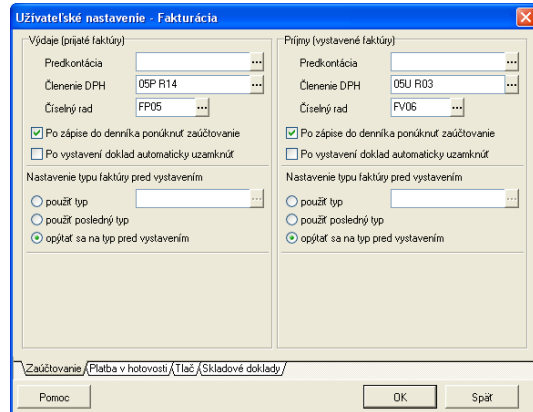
Užívateľské nastavenie - Fakturácia

Výdaje (prijaté faktúry)
Predkontácia ...
Členenie DPH 05P R14 ...
Číselný rad FP05 ...
Po zápise do denníka ponúknuť zaúčtovanie
Po vystavení doklad automaticky uzamknúť
Nastavenie typu faktúry pred vystavením
použiť typ ...
použiť posledný typ
opýtať sa na typ pred vystavením

Príjmy (vystavené faktúry)
Predkontácia ...
Členenie DPH 05U R03 ...
Číselný rad FV06 ...
Po zápise do denníka ponúknuť zaúčtovanie
Po vystavení doklad automaticky uzamknúť
Nastavenie typu faktúry pred vystavením
použiť typ ...
použiť posledný typ
opýtať sa na typ pred vystavením

Zaúčtovanie | Platba v hotovosti | Tlač | Skladové doklady

Pomoc
OK
Späť